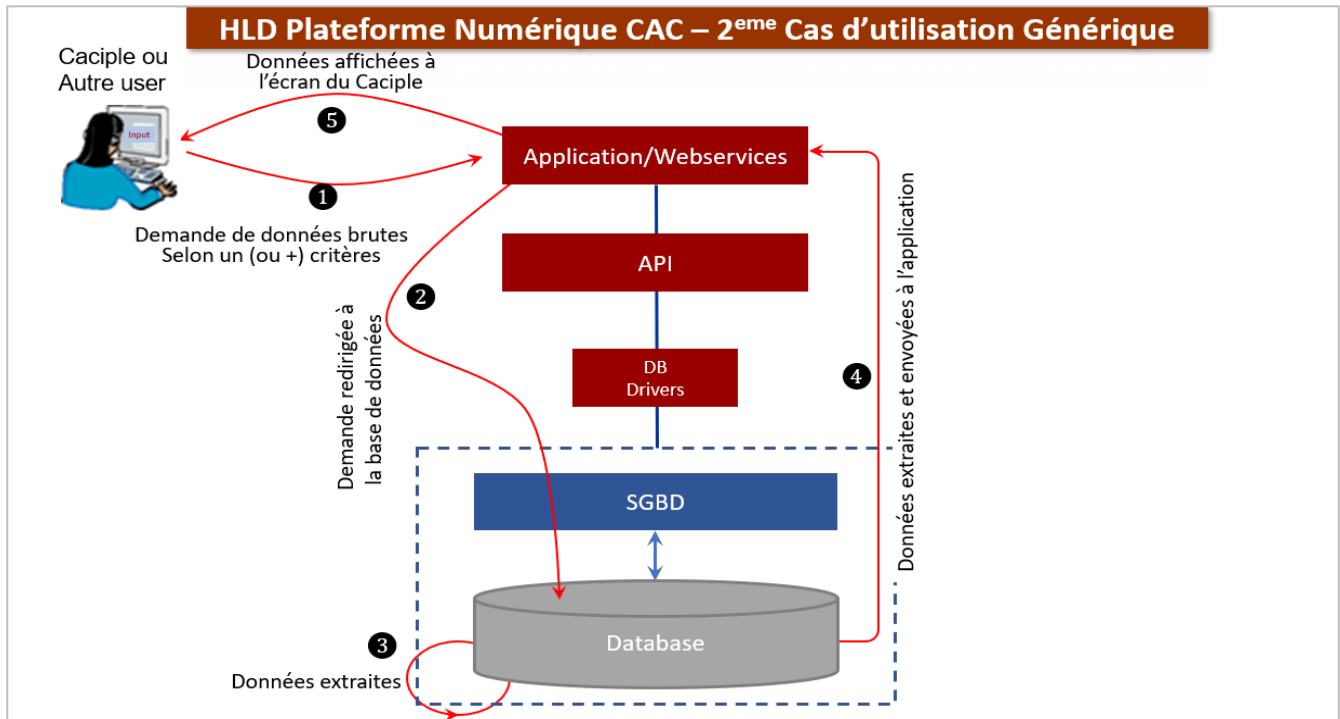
HLD Plateforme Numérique CAC – 2$^{eme}$ Cas d'utilisation Générique

Caciple ou Autre user

Input

Données affichées à l'écran du Caciple

5

Application/Webservices

1

Demande de données brutes Selon un (ou +) critères

API

2

Demande redirigée à la base de données

DB Drivers

4

Données extraites et envoyées à l'application

SGBD

Database

3

Données extraites